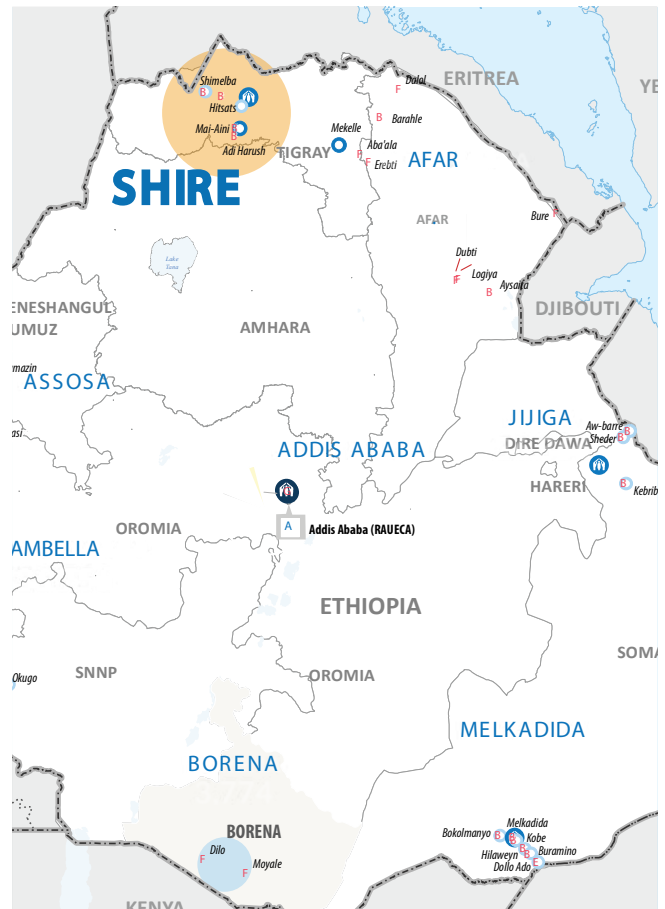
ERITREA

YE

Shimelba

B

B

Hitsats

Mai-Aini

B

B

Adi Harush

Dalol

F

Barahle

B

Mekelle

Aba'ala

TIGRAY

F

F

AFAR

Erebti

SHIRE

AFAR

Bure

F

Lake Tana

Dubti

Logiya

F

B

Aysaita

DJIBOUTI

ENESHANGUL

UMUZ

AMHARA

ASSOSA

mazin

JIJIGA

Aw-barre

B

Sheder

B

DIRE DAWA

asi

ADDIS ABABA

HARERI

B

Kebrib

OROMIA

A

Addis Ababa (RAUECA)

AMBELLA

ETHIOPIA

SOMA

Okugo

SNNP

OROMIA

MELKADIDA

BORENA

BORENA

Melkadida

Bokolmanyo

B

Kobe

B

B

Dilo

B

Buramino

F

Hilaweyn

Moyale

Dollo Ado

F

E

KENYA